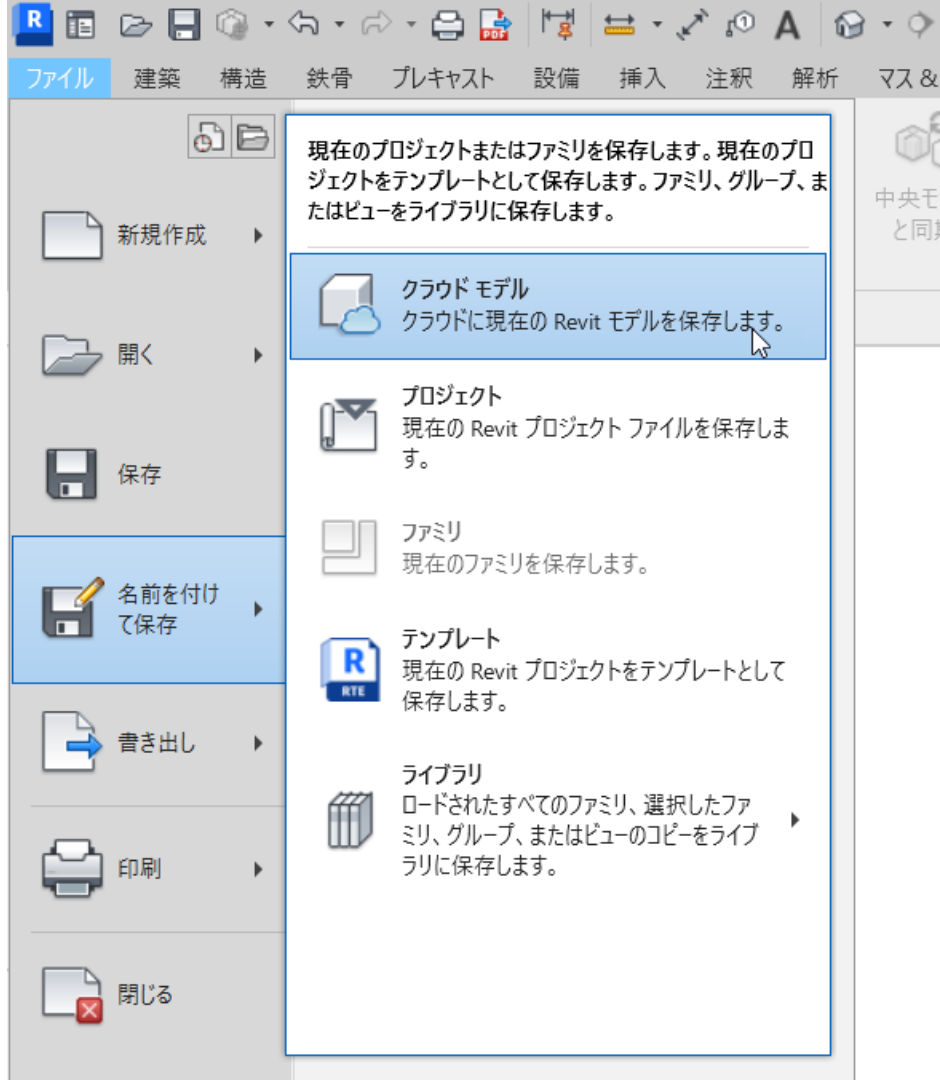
R

ファイル　建築　構造　鉄骨　プレキャスト　設備　挿入　注釈　解析　マス＆

新規作成

開く

保存

名前を付けて保存

書き出し

印刷

閉じる

現在のプロジェクトまたはファミリを保存します。現在のプロジェクトをテンプレートとして保存します。ファミリ、グループ、またはビューをライブラリに保存します。

クラウド モデル
クラウドに現在の Revit モデルを保存します。

プロジェクト
現在の Revit プロジェクト ファイルを保存します。

ファミリ
現在のファミリを保存します。

テンプレート
現在の Revit プロジェクトをテンプレートとして保存します。

RTE

ライブラリ
ロードされたすべてのファミリ、選択したファミリ、グループ、またはビューのコピーをライブラリに保存します。

中央モ
と同